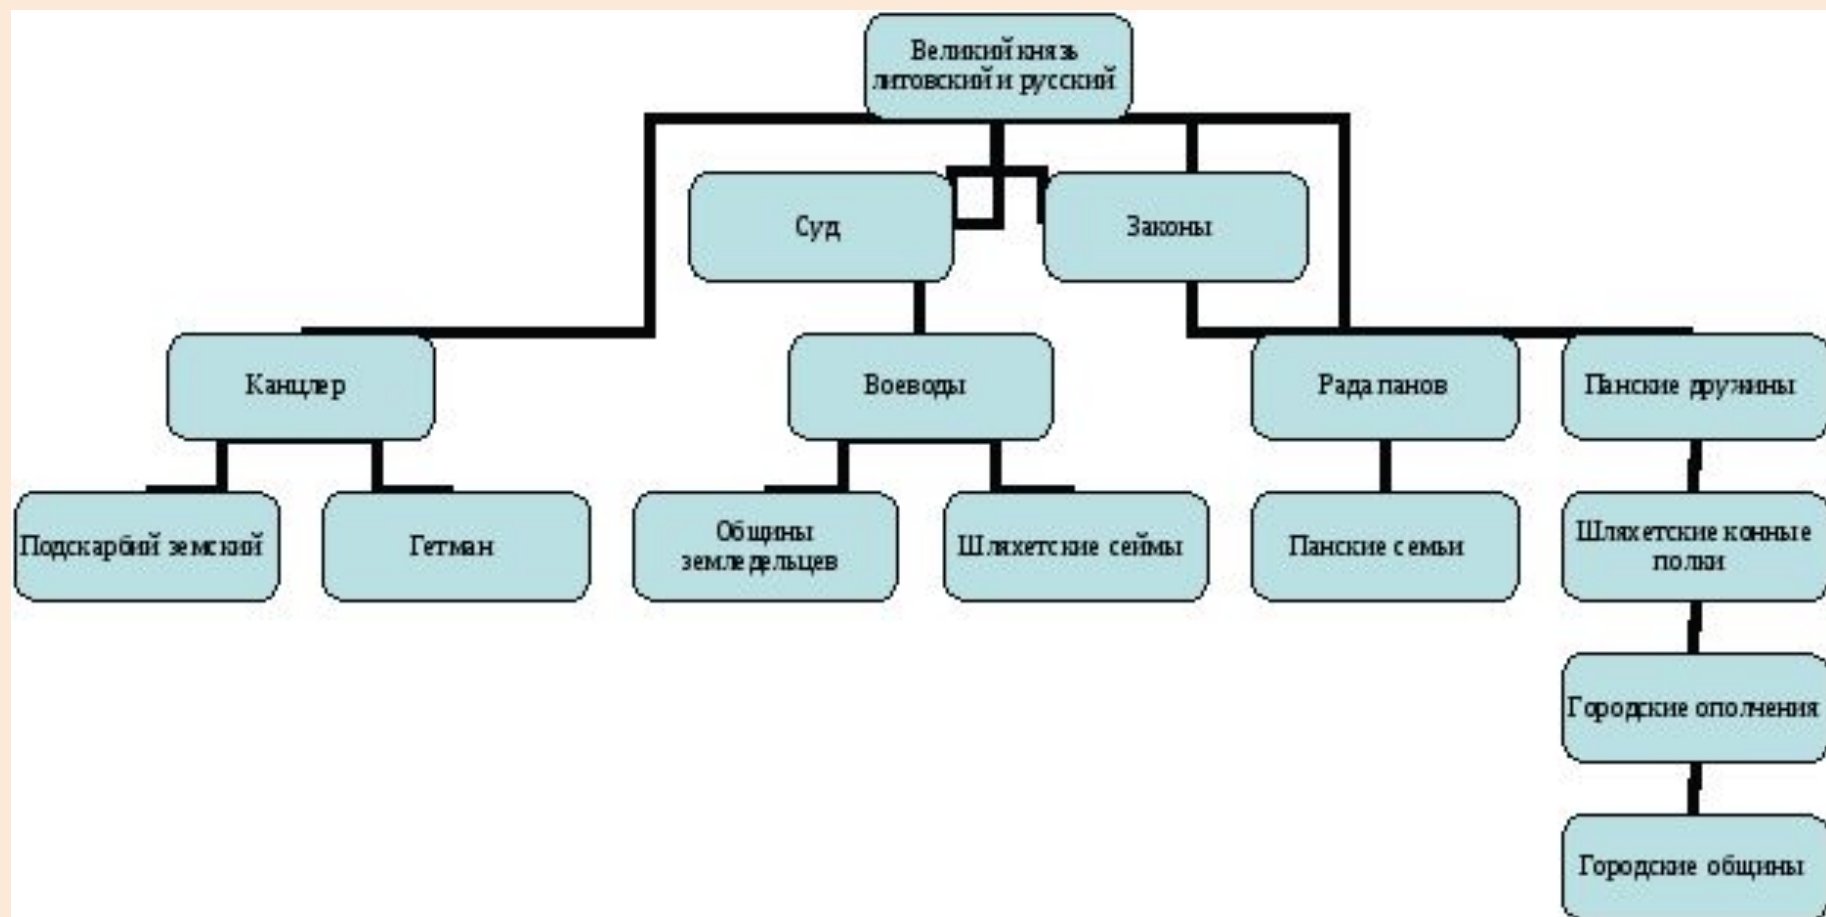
Великий князь литовский и русский

Суд

Законы

Канцлер

Воеводы

Рада панов

Панские дружины

Подскарбий земский

Гетман

Общины земледельцев

Шляхетские сеймы

Панские семьи

Шляхетские конные полки

Городские ополчения

Городские общины